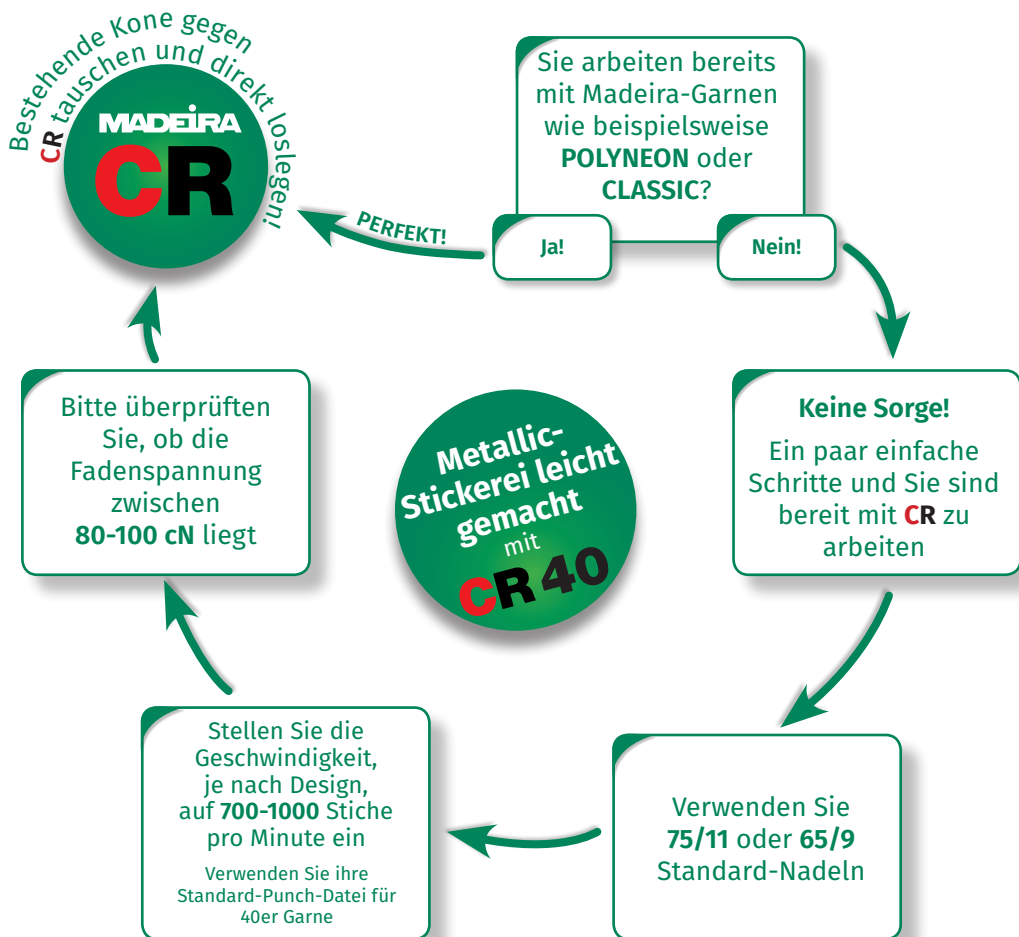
Bestehende Kone gegen CR tauschen und direkt loslegen!

MADEIRA CR

Sie arbeiten bereits mit Madeira-Garnen wie beispielsweise POLYNEON oder CLASSIC?

PERFEKT!

Ja!

Nein!

Keine Sorge!
Ein paar einfache Schritte und Sie sind bereit mit CR zu arbeiten

Metallic-Stickerei leicht gemacht mit CR 40

Bitte überprüften Sie, ob die Fadenspannung zwischen 80-100 cN liegt

Verwenden Sie 75/11 oder 65/9 Standard-Nadeln

Stellen Sie die Geschwindigkeit, je nach Design, auf 700-1000 Stiche pro Minute ein

Verwenden Sie ihre Standard-Punch-Datei für 40er Garne